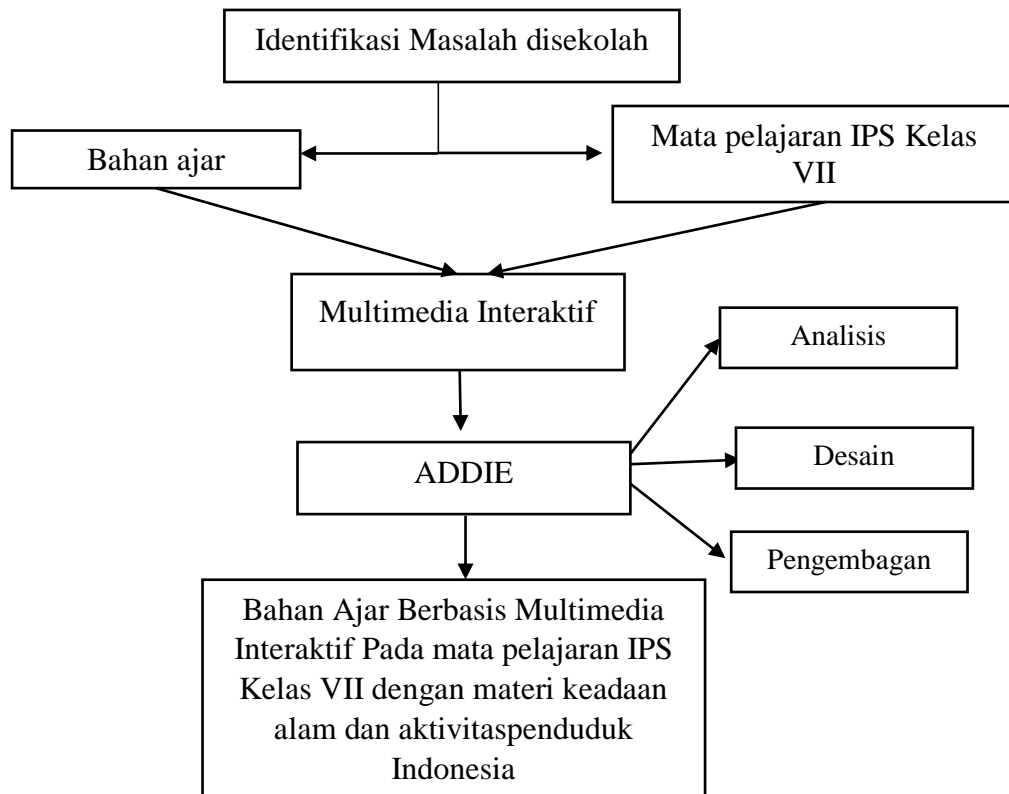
Identifikasi Masalah disekolah

Bahan ajar

Mata pelajaran IPS Kelas VII

Multimedia Interaktif

Analisis

ADDIE

Desain

Pengembagan

Bahan Ajar Berbasis Multimedia Interaktif Pada mata pelajaran IPS Kelas VII dengan materi keadaan alam dan aktivitaspenduduk Indonesia